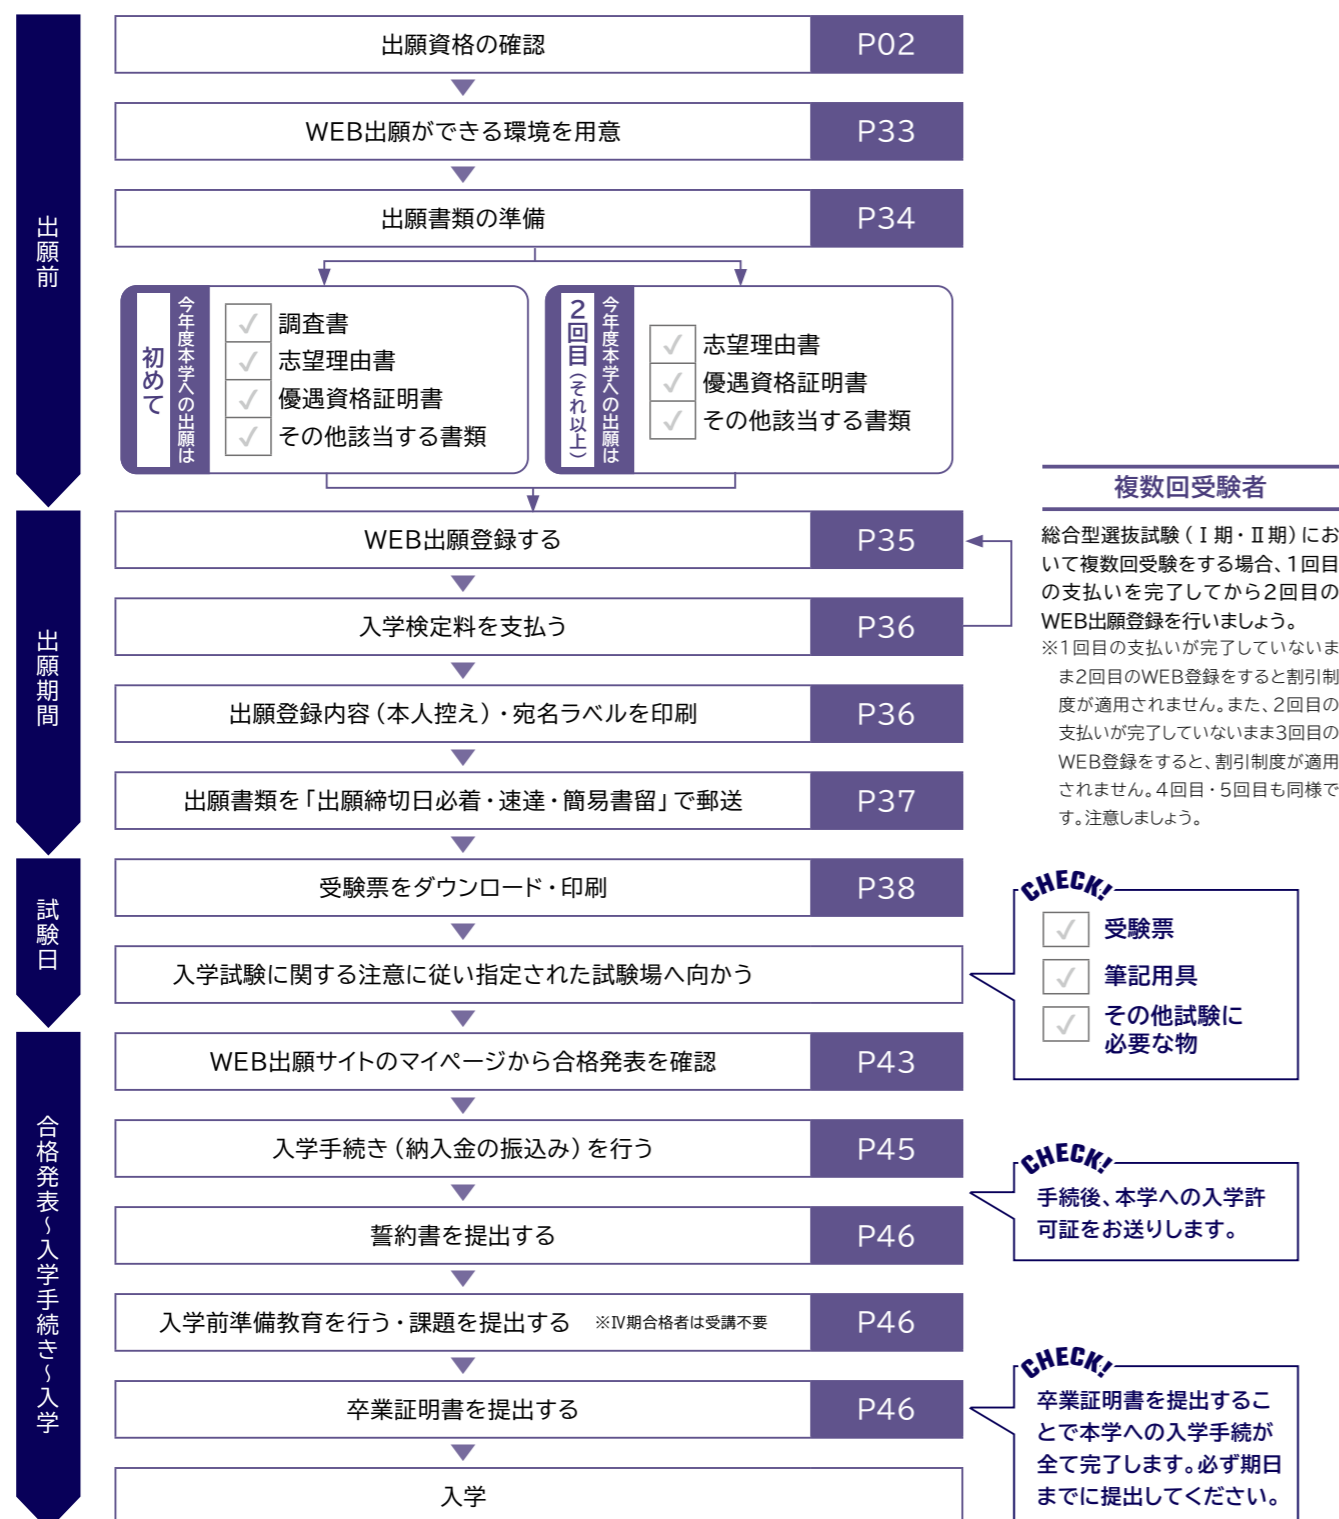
出願前

出願資格の確認 P02

WEB出願ができる環境を用意 P33

出願書類の準備 P34

初めて 今年度本学への出願は

調査書
志望理由書
優遇資格証明書
その他該当する書類

2回目(それ以上) 今年度本学への出願は

志望理由書
優遇資格証明書
その他該当する書類

出願期間

WEB出願登録する P35

入学検定料を支払う P36

出願登録内容(本人控え)・宛名ラベルを印刷 P36

出願書類を「出願締切日必着・速達・簡易書留」で郵送 P37

複数回受験者

総合型選抜試験(Ⅰ期・Ⅱ期)において複数回受験をする場合、1回目の支払いを完了してから2回目のWEB出願登録を行いましょう。

※1回目の支払いが完了していないまま2回目のWEB登録をすると割引制度が適用されません。また、2回目の支払いが完了していないまま3回目のWEB登録をすると、割引制度が適用されません。4回目・5回目も同様です。注意しましょう。

試験日

受験票をダウンロード・印刷 P38

入学試験に関する注意に従い指定された試験場へ向かう

CHECK!
受験票
筆記用具
その他試験に必要な物

合格発表〜入学手続き〜入学

WEB出願サイトのマイページから合格発表を確認 P43

入学手続き(納入金の振込み)を行う P45

CHECK!
手続後、本学への入学許可証をお送りします。

誓約書を提出する P46

入学前準備教育を行う・課題を提出する ※Ⅳ期合格者は受講不要 P46

卒業証明書を提出する P46

CHECK!
卒業証明書を提出することで本学への入学手続が全て完了します。必ず期日までに提出してください。

入学